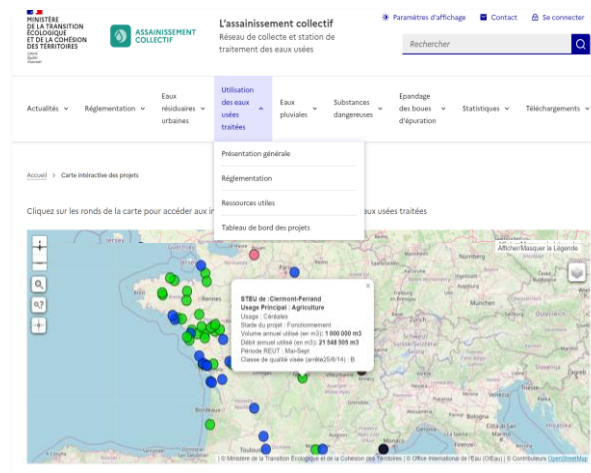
MINISTÈRE DE LA TRANSITION ÉCOLOGIQUE ET DE LA COHÉSION DES TERRITOIRES
Liberté Égalité Fraternité

ASSAINISSEMENT COLLECTIF

L'assainissement collectif
Réseau de collecte et station de traitement des eaux usées

Paramètres d'affichage   Contact   Se connecter

Rechercher

Actualités   Réglementation   Eaux résiduaires urbaines   Utilisation des eaux usées traitées   Eaux pluviales   Substances dangereuses   Epandage des boues d'épuration   Statistiques   Téléchargements

Présentation générale
Réglementation
Ressources utiles
Tableau de bord des projets

Accueil > Carte intéractive des projets

Cliquez sur les ronds de la carte pour accéder aux in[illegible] aux usées traitées

Afficher/Masquer la Légende

Jersey

STEU de :Clermont-Ferrand
Usage Principal : Agriculture
Usage : Céréales
Statut du projet : Fonctionnement
Volume annuel utilisé (en m3): 1 000 000 m3
Débit annuel utilisé (en m3): 21 548 505 m3
Période REUT : Mai-Sept
Classe de qualité visée (arrêté25/6/14) : B

Toulouse

| © Ministère de la Transition Écologique et de la Cohésion des Territoires | © Office International de l'Eau (OIEau) | © Contributeurs OpenStreetMap